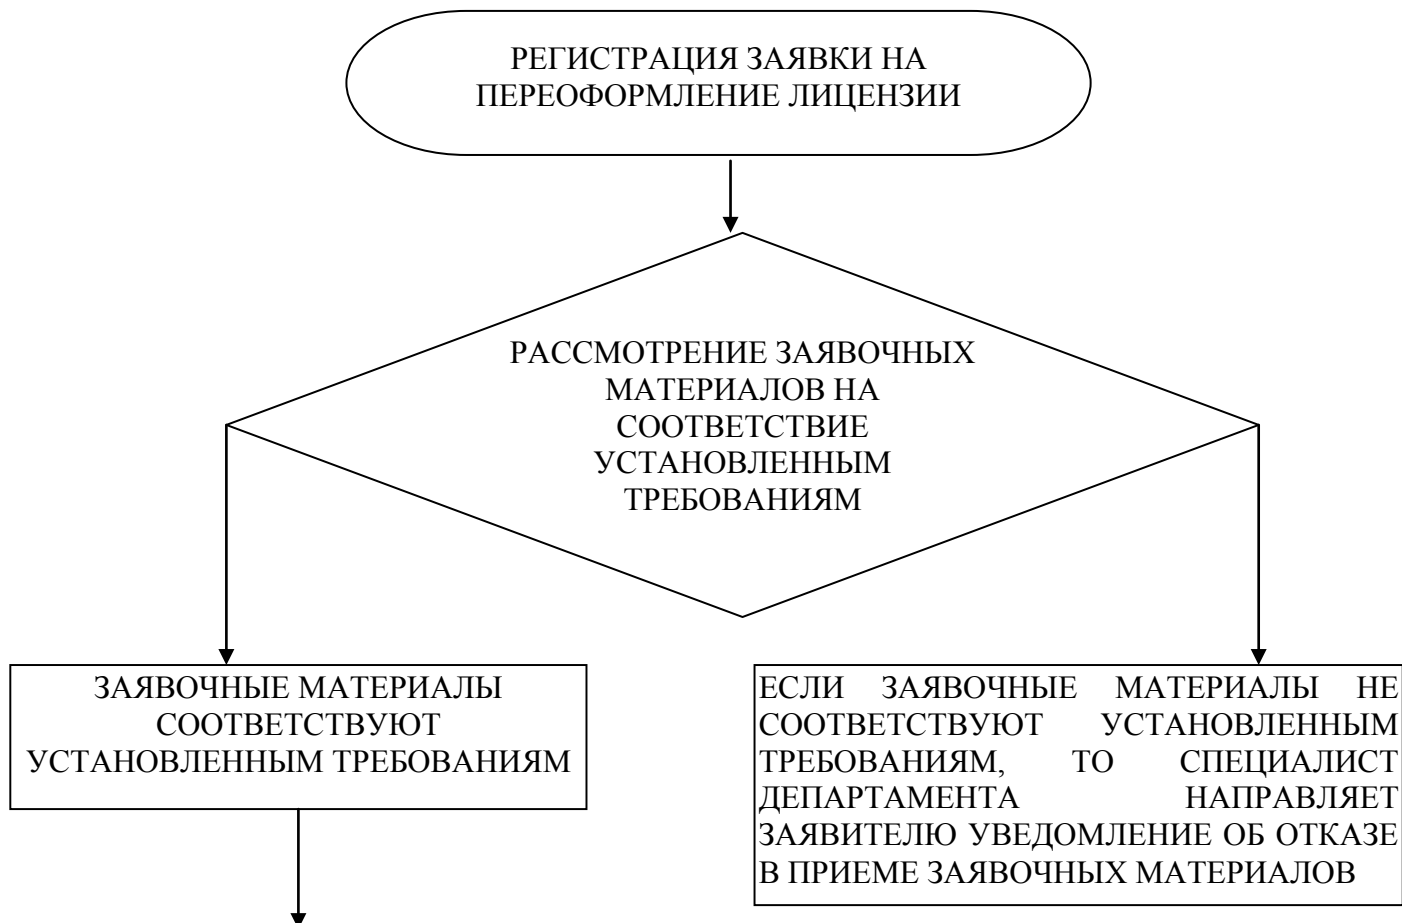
РЕГИСТРАЦИЯ ЗАЯВКИ НА ПЕРЕОФОРМЛЕНИЕ ЛИЦЕНЗИИ

РАССМОТРЕНИЕ ЗАЯВОЧНЫХ МАТЕРИАЛОВ НА СООТВЕТСТВИЕ УСТАНОВЛЕННЫМ ТРЕБОВАНИЯМ

ЗАЯВОЧНЫЕ МАТЕРИАЛЫ СООТВЕТСТВУЮТ УСТАНОВЛЕННЫМ ТРЕБОВАНИЯМ

ЕСЛИ ЗАЯВОЧНЫЕ МАТЕРИАЛЫ НЕ СООТВЕТСТВУЮТ УСТАНОВЛЕННЫМ ТРЕБОВАНИЯМ, ТО СПЕЦИАЛИСТ ДЕПАРТАМЕНТА НАПРАВЛЯЕТ ЗАЯВИТЕЛЮ УВЕДОМЛЕНИЕ ОБ ОТКАЗЕ В ПРИЕМЕ ЗАЯВОЧНЫХ МАТЕРИАЛОВ